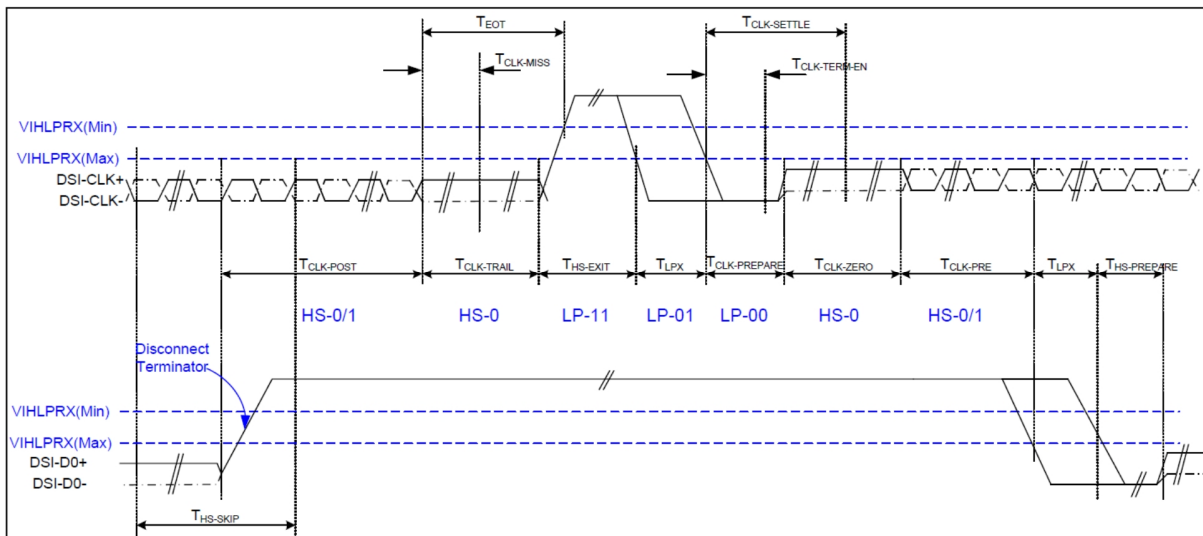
$T_{EOT}$

$T_{CLK-SETTLE}$

$T_{CLK-MISS}$

$T_{CLK-TERM-EN}$

VIHLPRX(Min)

VIHLPRX(Max)

DSI-CLK+

DSI-CLK-

$T_{CLK-POST}$ $T_{CLK-TRAIL}$ $T_{HS-EXIT}$ $T_{LPX}$ $T_{CLK-PREPARE}$ $T_{CLK-ZERO}$ $T_{CLK-PRE}$ $T_{LPX}$ $T_{HS-PREPARE}$

HS-0/1 HS-0 LP-11 LP-01 LP-00 HS-0 HS-0/1

Disconnect Terminator

VIHLPRX(Min)

VIHLPRX(Max)

DSI-D0+

DSI-D0-

$T_{HS-SKIP}$